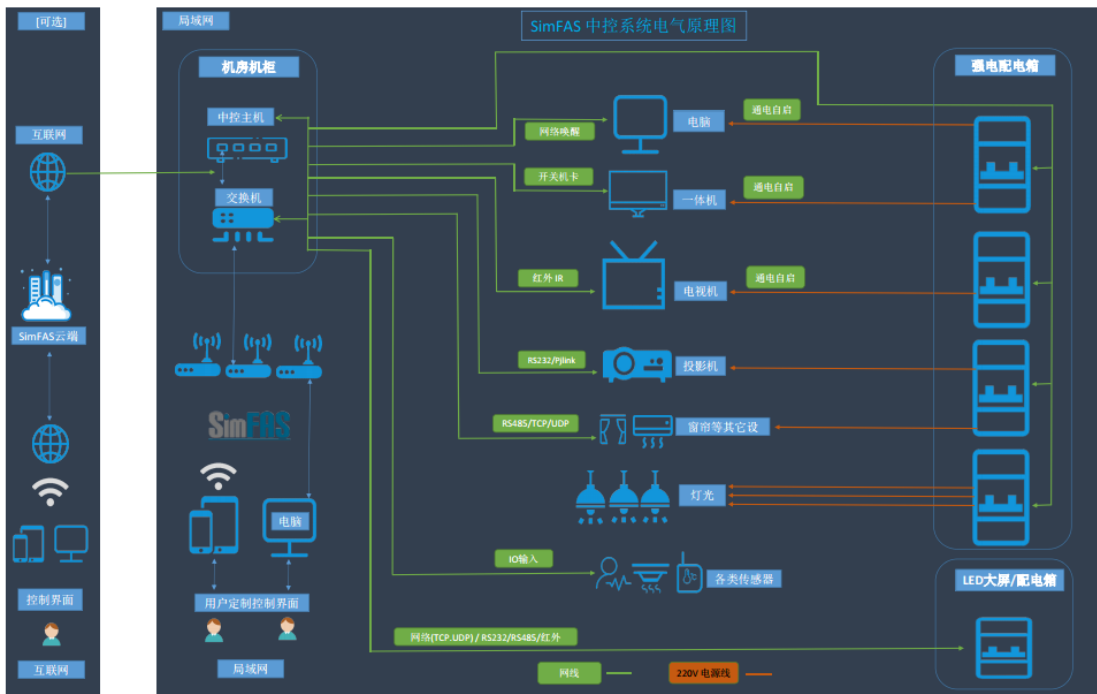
[可选]

互联网

SimFAS云端

控制界面

互联网

局域网

SimFAS 中控系统电气原理图

机房机柜

中控主机

交换机

SimFAS

电脑

用户定制控制界面

局域网

网络唤醒

开关机卡

红外 IR

RS232/Pjlink

RS485/TCP/UDP

IO输入

网络(TCP.UDP) / RS232/RS485/红外

电脑

一体机

电视机

投影机

窗帘等其它设

灯光

各类传感器

通电自启

通电自启

通电自启

强电配电箱

LED大屏/配电箱

网线

220V 电源线